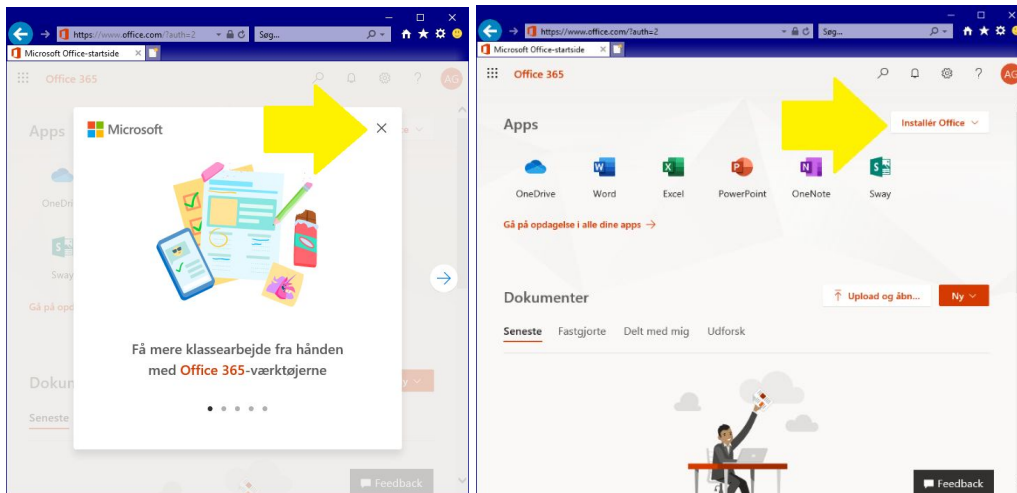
https://www.office.com/?auth=2
Søg...
Microsoft Office-startside
Office 365
Apps
OneDri
Sway
Gå på opd
Microsoft
Få mere klassearbejde fra hånden med Office 365-værktøjerne
Dokum
Seneste
Feedback

https://www.office.com/?auth=2
Søg...
Microsoft Office-startside
Office 365
AG
Apps
Installér Office
OneDrive
Word
Excel
PowerPoint
OneNote
Sway
Gå på opdagelse i alle dine apps →
Dokumenter
Upload og åbn...
Ny
Seneste
Fastgjorte
Delt med mig
Udforsk
Feedback